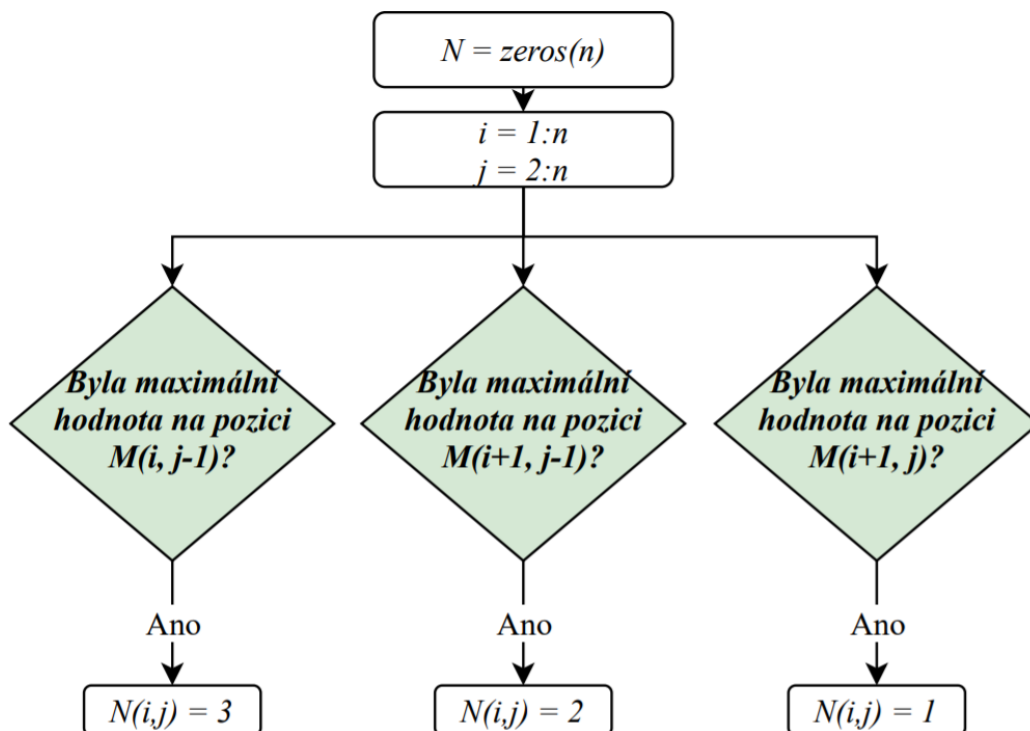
N = zeros(n)

i = 1:n
j = 2:n

Byla maximální hodnota na pozici M(i, j-1)?

Byla maximální hodnota na pozici M(i+1, j-1)?

Byla maximální hodnota na pozici M(i+1, j)?

Ano

Ano

Ano

N(i,j) = 3

N(i,j) = 2

N(i,j) = 1